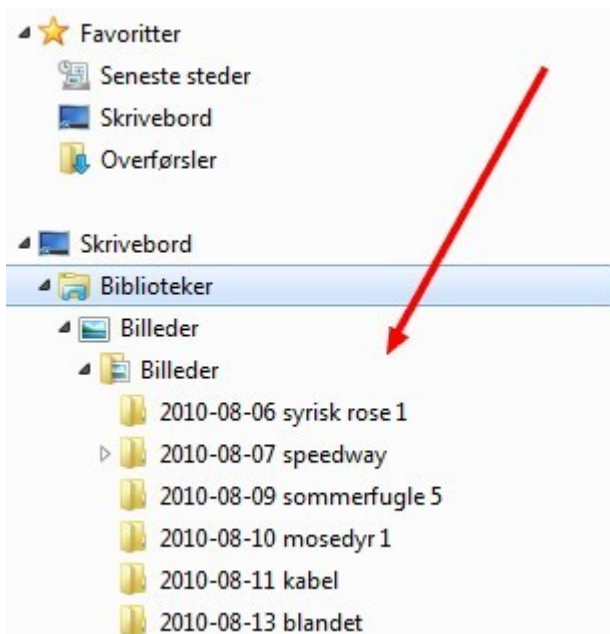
Favoritter
Seneste steder
Skrivebord
Overførsler

Skrivebord
Biblioteker
Billeder
Billeder
2010-08-06 syrisk rose 1
2010-08-07 speedway
2010-08-09 sommerfugle 5
2010-08-10 mosedyr 1
2010-08-11 kabel
2010-08-13 blandet